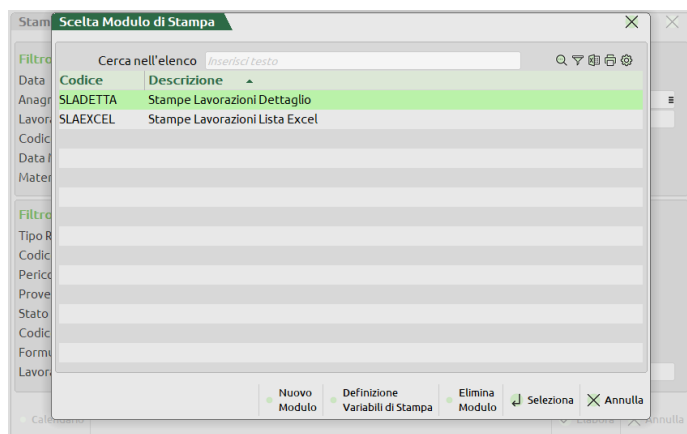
Stam
Filtro
Data
Anagr
Lavora
Codic
Data I
Mater
Filtro
Tipo R
Codic
Perico
Prove
Stato
Codic
Formu
Lavora

Scelta Modulo di Stampa

Cerca nell'elenco Inserisci testo

| Codice | Descrizione |
|---|---|
| SLADETTA | Stampe Lavorazioni Dettaglio |
| SLAEXCEL | Stampe Lavorazioni Lista Excel |

Nuovo Modulo
Definizione Variabili di Stampa
Elimina Modulo
Seleziona
Annulla

Calendario
Elabora
Annulla